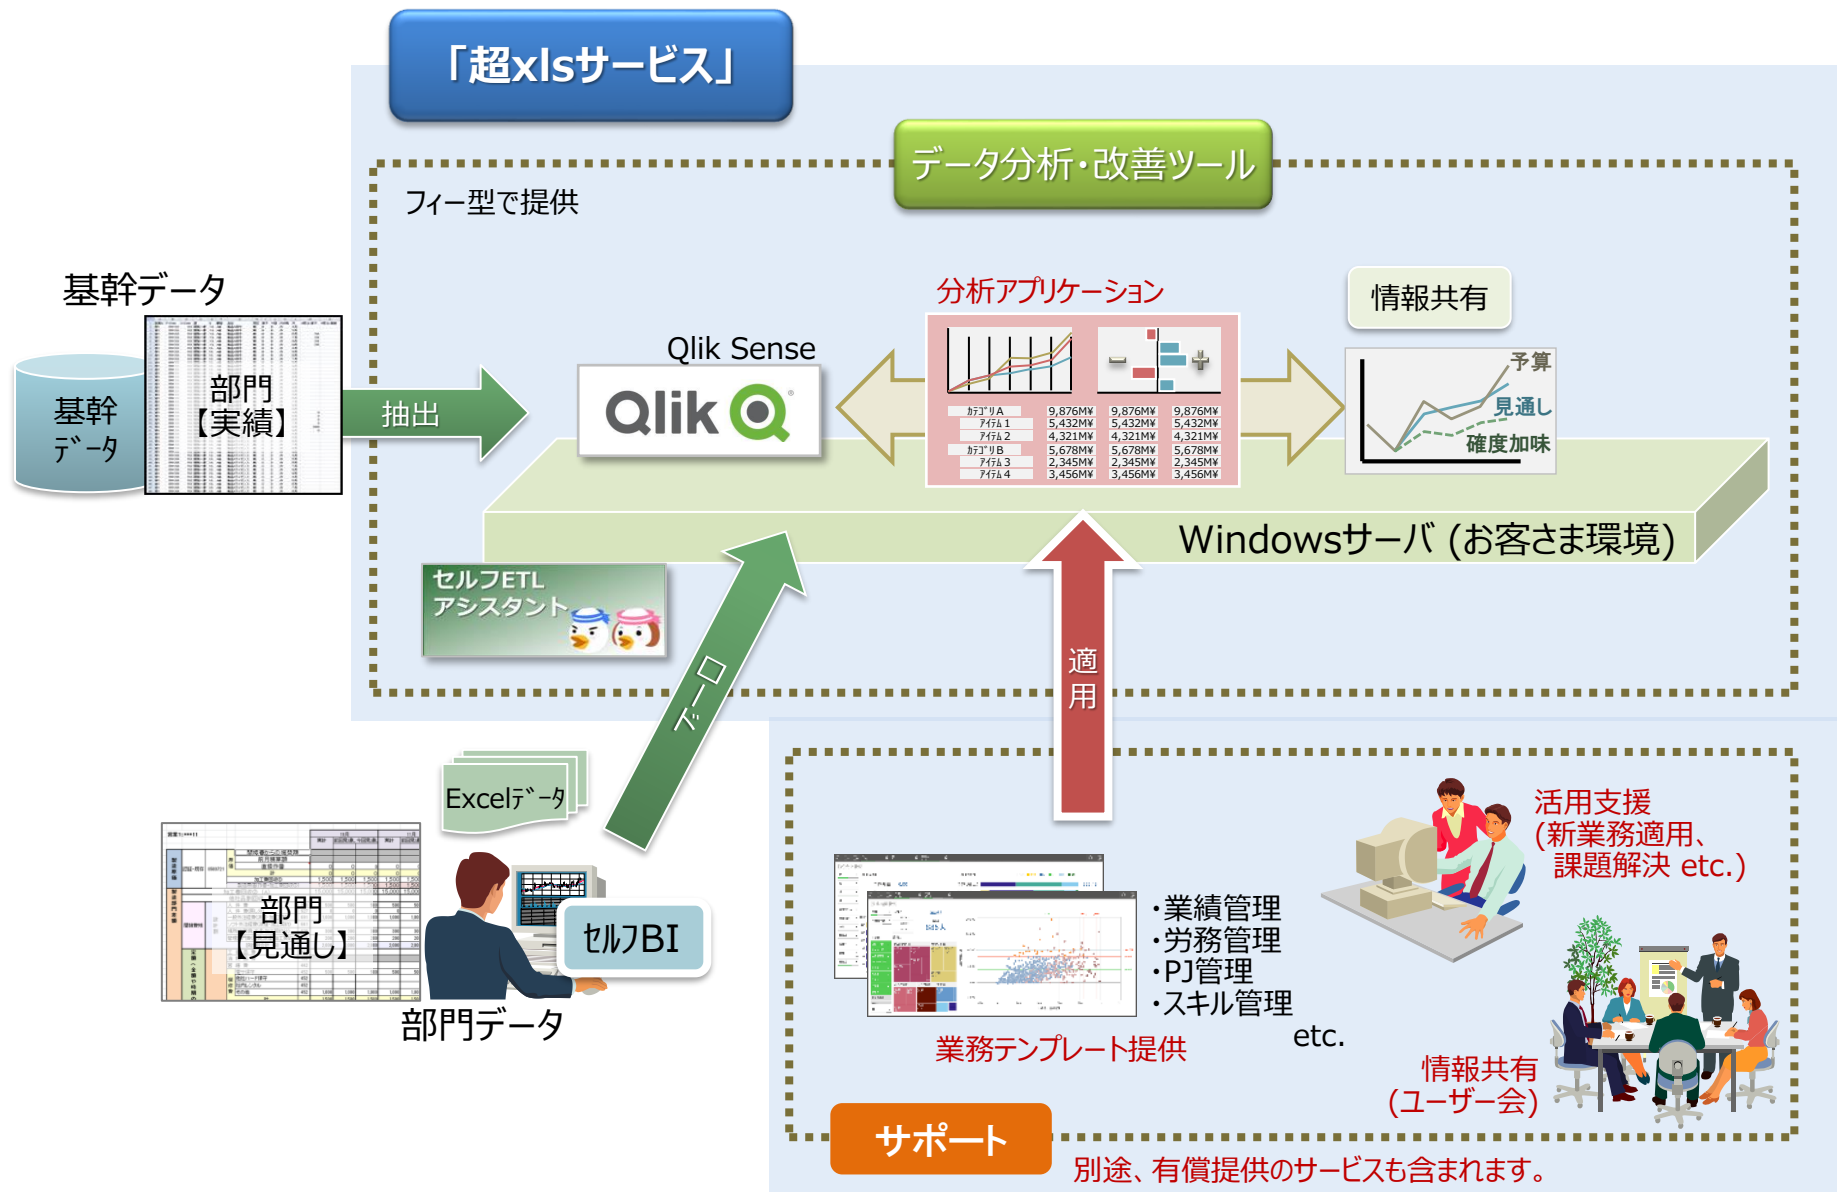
「超xlsサービス」

データ分析・改善ツール

フィー型で提供

基幹データ

基幹データ

部門【実績】

抽出

Qlik Sense

Qlik

分析アプリケーション

| ｶﾃｺﾞﾘA | 9,876M¥ | 9,876M¥ | 9,876M¥ |
|---|---|---|---|
| ｱｲﾃﾑ 1 | 5,432M¥ | 5,432M¥ | 5,432M¥ |
| ｱｲﾃﾑ 2 | 4,321M¥ | 4,321M¥ | 4,321M¥ |
| ｶﾃｺﾞﾘB | 5,678M¥ | 5,678M¥ | 5,678M¥ |
| ｱｲﾃﾑ 3 | 2,345M¥ | 2,345M¥ | 2,345M¥ |
| ｱｲﾃﾑ 4 | 3,456M¥ | 3,456M¥ | 3,456M¥ |

情報共有

予算

見通し

確度加味

Windowsサーバ (お客さま環境)

セルフETL アシスタント

ロード

適用

Excelデータ

部門【見通し】

セルフBI

部門データ

・業績管理
・労務管理
・PJ管理
・スキル管理

etc.

業務テンプレート提供

活用支援 (新業務適用、課題解決 etc.)

情報共有 (ユーザー会)

サポート

別途、有償提供のサービスも含まれます。